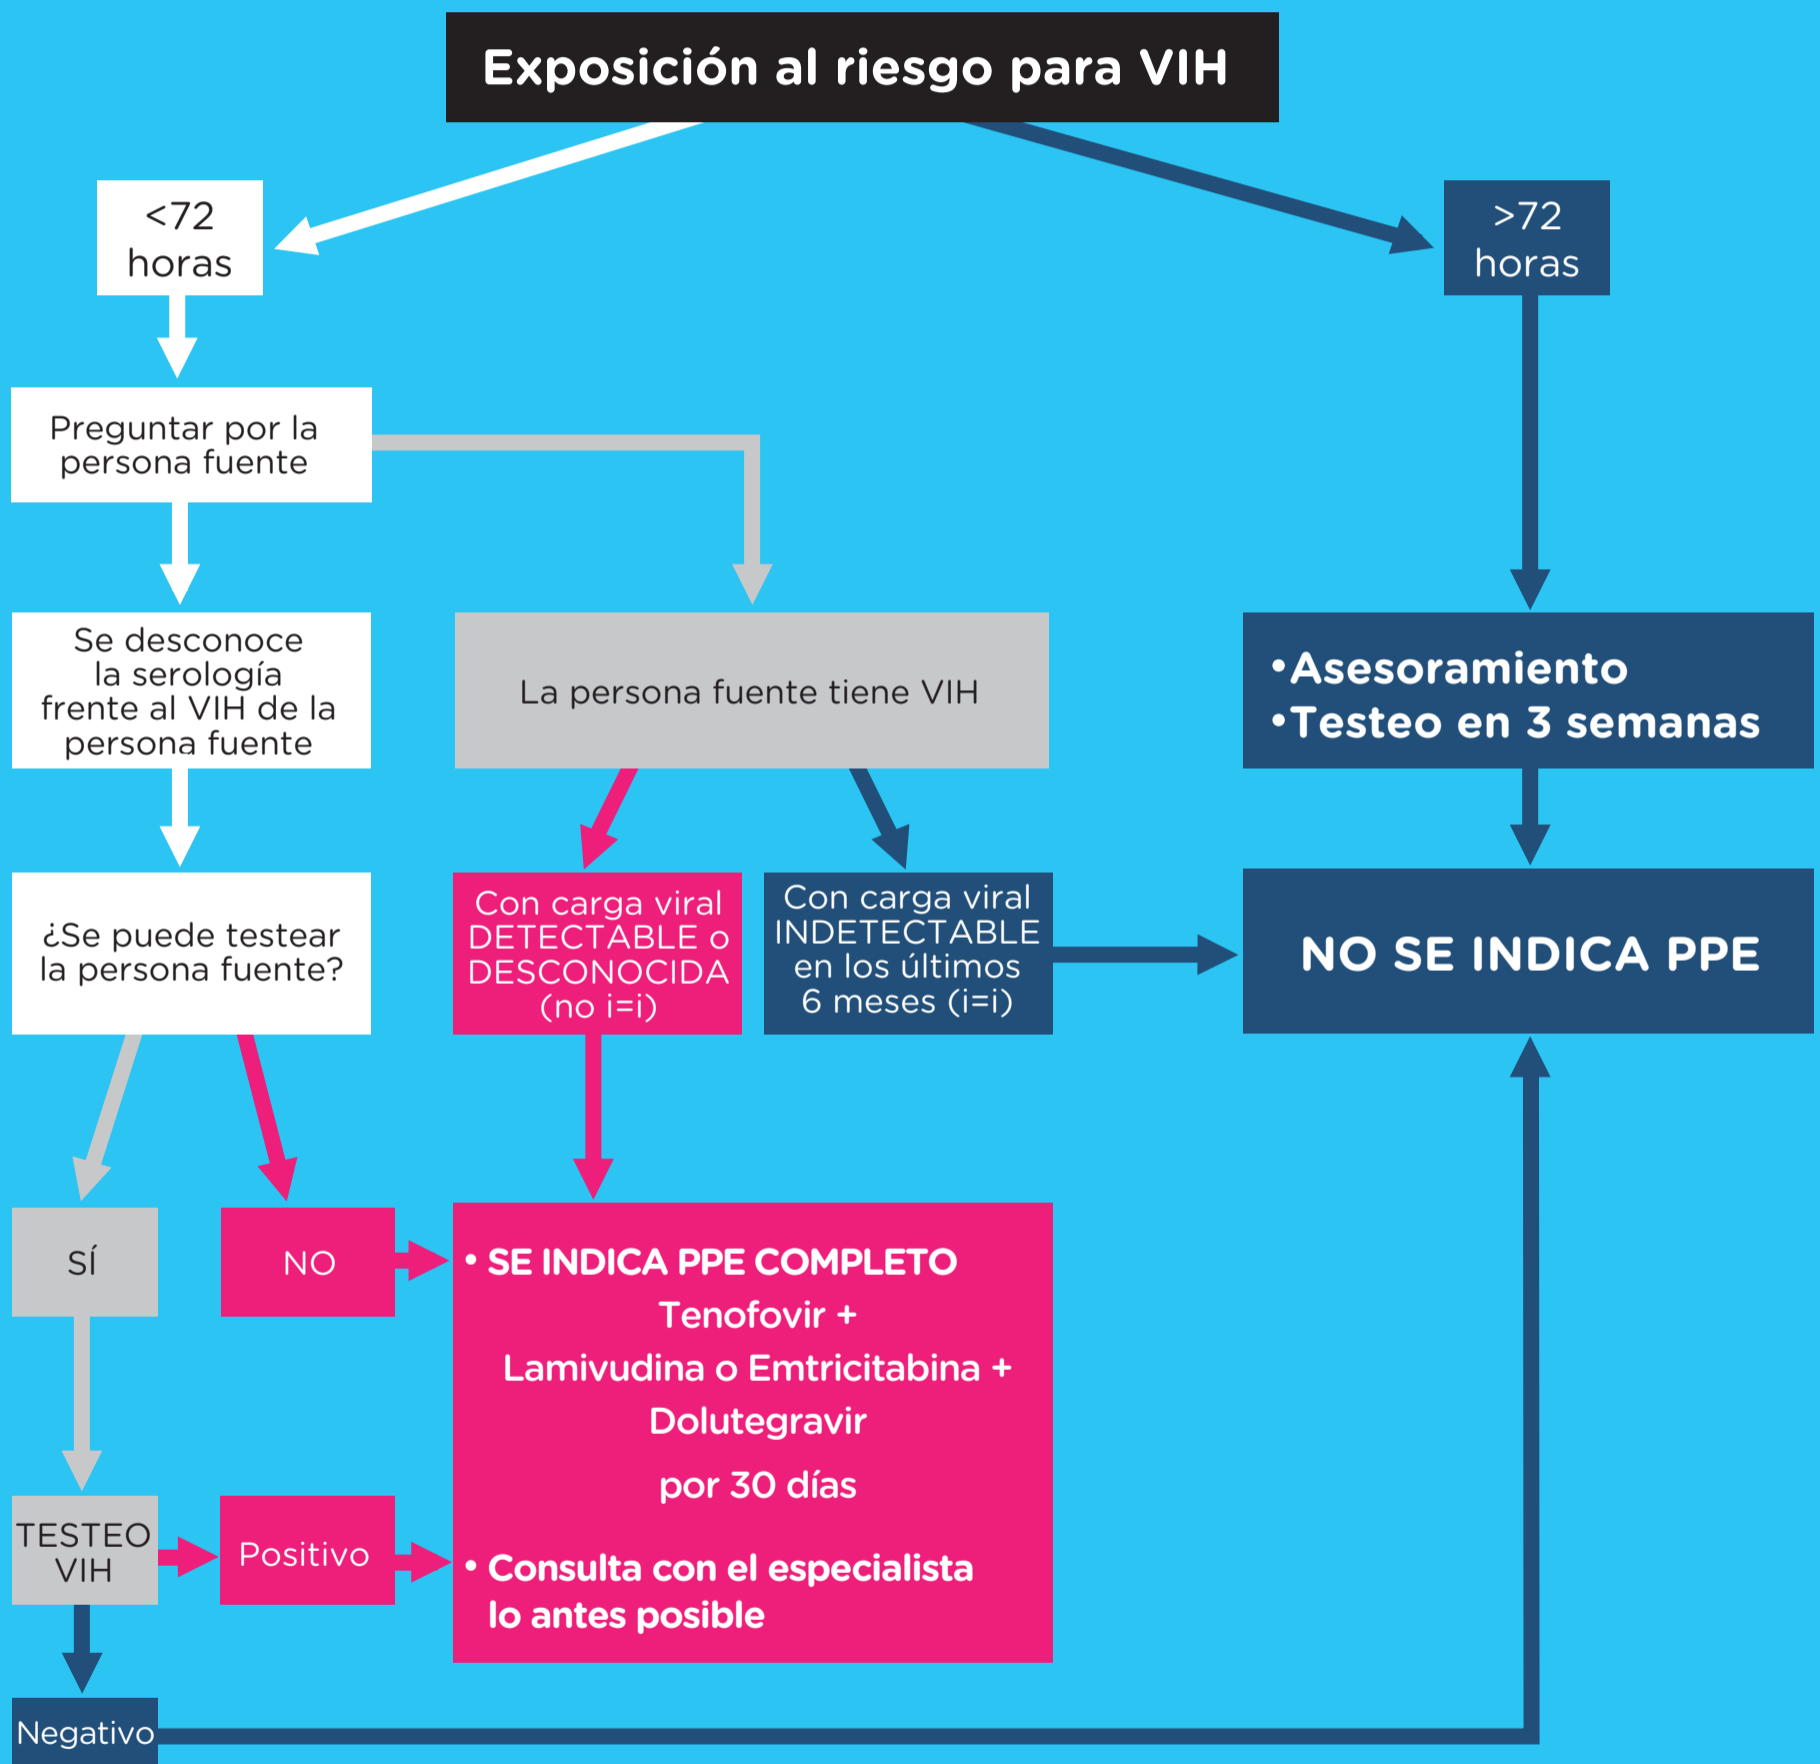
Exposición al riesgo para VIH

<72 horas

>72 horas

Preguntar por la persona fuente

Se desconoce la serología frente al VIH de la persona fuente

La persona fuente tiene VIH

•Asesoramiento
•Testeo en 3 semanas

¿Se puede testear la persona fuente?

Con carga viral DETECTABLE o DESCONOCIDA (no i=i)

Con carga viral INDETECTABLE en los últimos 6 meses (i=i)

NO SE INDICA PPE

SÍ

NO

• SE INDICA PPE COMPLETO
Tenofovir +
Lamivudina o Emtricitabina +
Dolutegravir
por 30 días

• Consulta con el especialista lo antes posible

TESTEO VIH

Positivo

Negativo